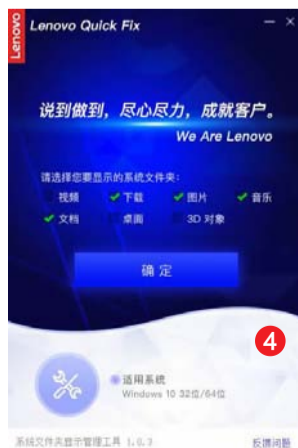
Lenovo
Lenovo Quick Fix
– ×
说到做到，尽心尽力，成就客户。
We Are Lenovo
请选择您要显示的系统文件夹：
视频 下载 图片 音乐
文档 桌面 3D 对象
确 定
4
适用系统
Windows 10 32位/64位
系统文件夹显示管理工具 1.0.3
反馈问题